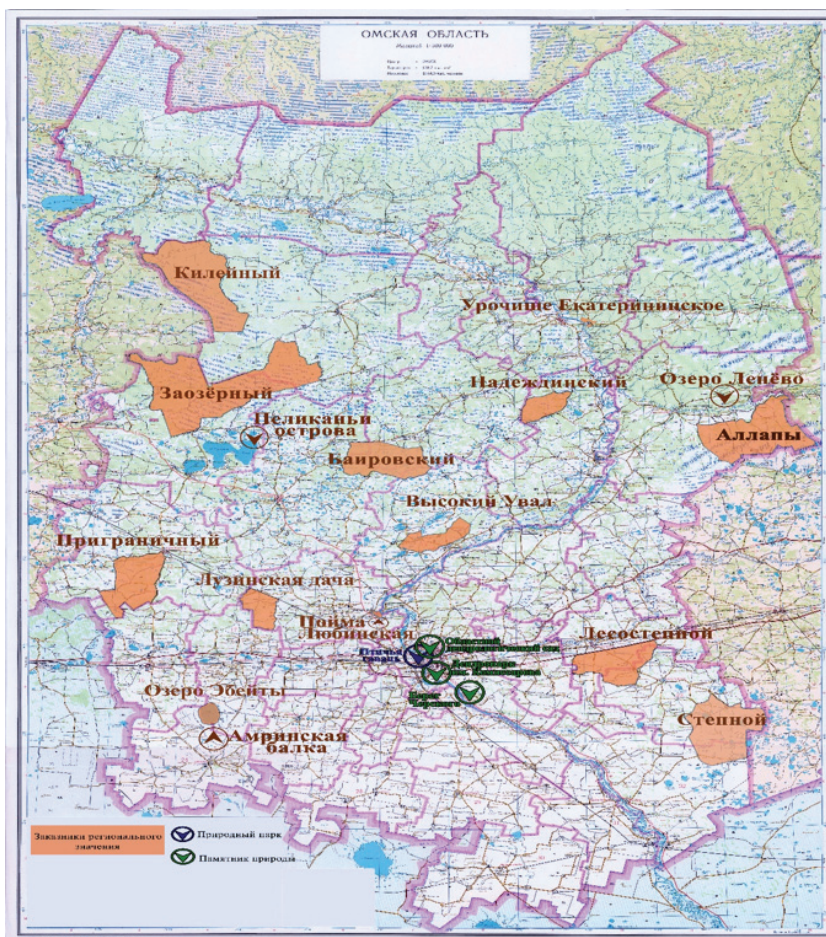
ОМСКАЯ ОБЛАСТЬ

Масштаб 1:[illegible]

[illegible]

Килейный

Урочище Екатерининское

Заозёрный

Надеждинский

Озеро Ленёво

Пеликаньи острова

Аллапы

Баировский

Высокий Увал

Пограничный

Лузинская дача

Пойма Любинская

Лесостепной

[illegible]

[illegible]

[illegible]

Озеро Эбейты

Степной

Амринская балка

Заказники регионального значения

Природный парк

Памятник природы